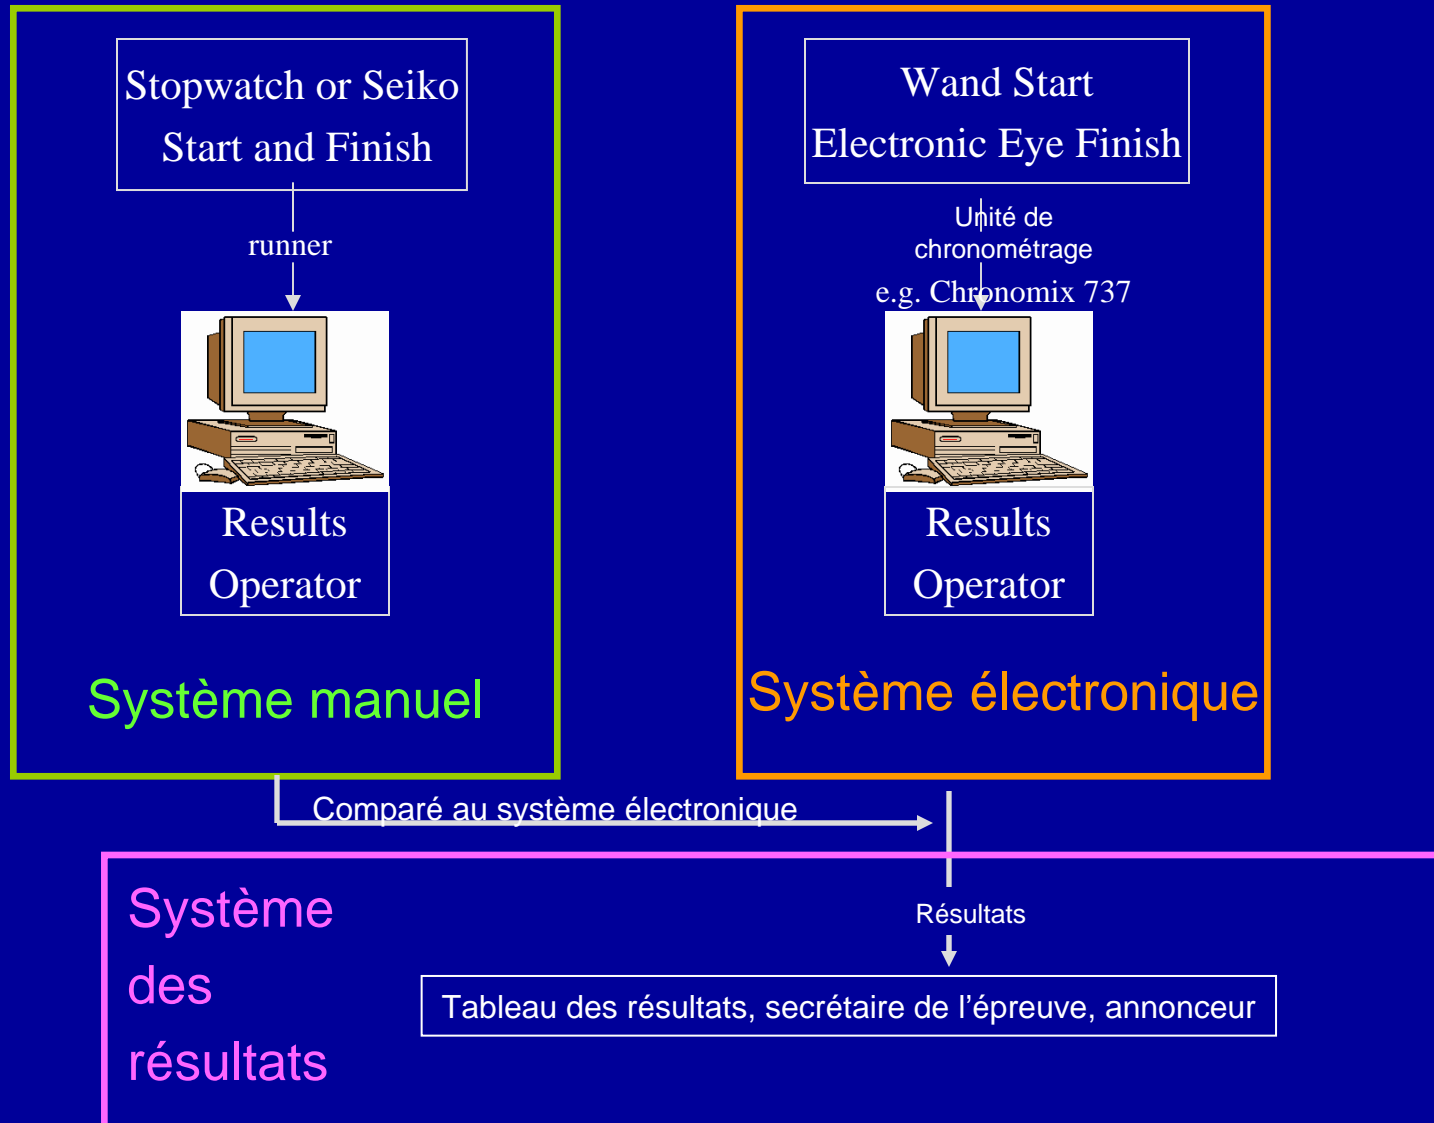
Stopwatch or Seiko Start and Finish

runner

Results Operator

Système manuel

Wand Start
Electronic Eye Finish

Unité de chronométrage
e.g. Chronomix 737

Results Operator

Système électronique

Comparé au système électronique

Système des résultats

Résultats

Tableau des résultats, secrétaire de l'épreuve, annonceur